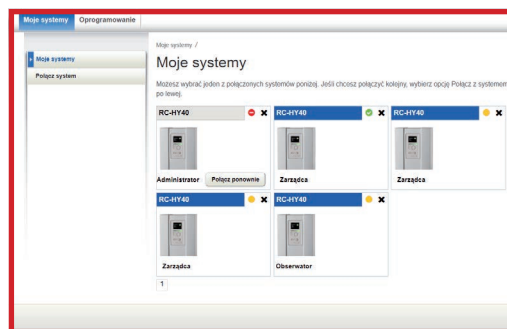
Moje systemy Oprogramowanie

Moje systemy

Połącz system

Moje systemy /

Moje systemy

Możesz wybrać jeden z połączonych systemów poniżej. Jeśli chcesz połączyć kolejny, wybierz opcję Połącz z systemem po lewej.

RC-HY40

Administrator Połącz ponownie

RC-HY40

Zarządca

RC-HY40

Zarządca

RC-HY40

Zarządca

RC-HY40

Obserwator

1